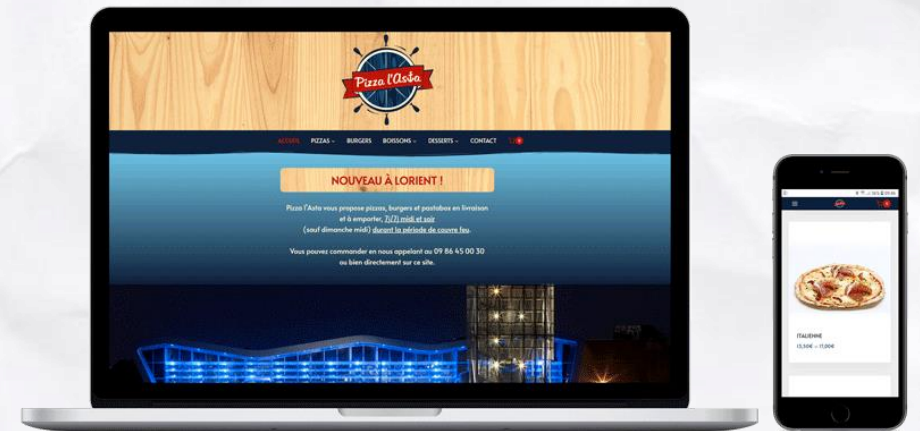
Pizza l'Asta

ACCUEIL PIZZAS BURGERS BOISSONS DESSERTS CONTACT 0

NOUVEAU À LORIENT !

Pizza l'Asta vous propose pizzas, burgers et pastabox en livraison et à emporter, 7j/7 midi et soir (sauf dimanche midi) durant la période de couvre feu.

Vous pouvez commander en nous appelant au 09 86 45 00 30 ou bien directement sur ce site.

ITALIENNE
13,50€ – 17,00€